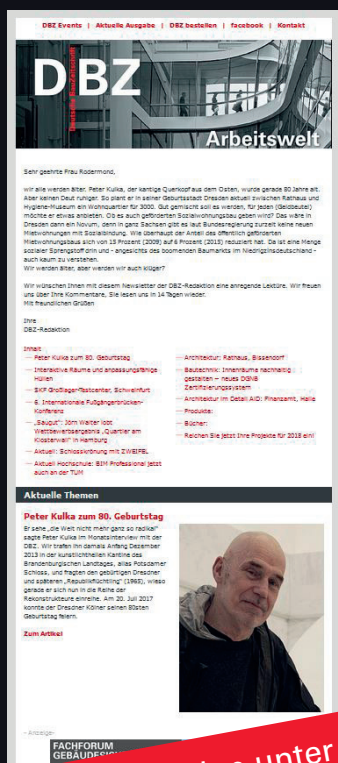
DBZ Events | Aktuelle Ausgabe | DBZ bestellen | facebook | Kontakt

DBZ Deutsche Bauzeitschrift

Arbeitswelt

Sehr geehrte Frau Rödermond,

wir alle werden älter, Peter Kulka, der kantige Querkopf aus dem Osten, wurde gerade 80 Jahre alt. Aber keinen Deut ruhiger. So plant er in seiner Geburtsstadt Dresden aktuell zwischen Rathaus und Hygiene-Museum ein Wohnquartier für 3000. Gut gemischt soll es werden, für jeden (Geldbeutel) möchte er etwas anbieten. Ob es auch geförderten Sozialwohnungsbau geben wird? Das wäre in Dresden dann ein Novum, denn in ganz Sachsen gibt es laut Bundesregierung zurzeit keine neuen Mietwohnungen mit Sozialbindung. Wie überhaupt der Anteil des öffentlich geförderten Mietwohnungsbaus sich von 15 Prozent (2009) auf 6 Prozent (2015) reduziert hat. Da ist eine Menge sozialer Sprengstoff drin und - angesichts des boomenden Baumarkts im Niedriglohndeutschland - auch kaum zu verstehen.
Wir werden älter, aber werden wir auch klüger?

Wir wünschen Ihnen mit diesem Newsletter der DBZ-Redaktion eine anregende Lektüre. Wir freuen uns über Ihre Kommentare. Sie lesen uns in 14 Tagen wieder.
Mit freundlichen Grüßen

Ihre
DBZ-Redaktion

Inhalt
– Peter Kulka zum 80. Geburtstag
– Interaktive Räume und anpassungsfähige Hüllen
– SKF Großlager-Testcenter, Schweinfurt
– 6. Internationale Fußgängerbrücken-Konferenz
– „Saugut": Jörn Walter lobt Wettbewerbsergebnis „Quartier am Klosterwall" in Hamburg
– Aktuell: Schlosskrönung mit ZWEIFEL
– Aktuell Hochschule: BIM Professional jetzt auch an der TUM
– Architektur: Rathaus, Bissendorf
– Bautechnik: Innenräume nachhaltig gestalten – neues DGNB Zertifizierungssystem
– Architektur im Detail AID: Finanzamt, Halle
– Produkte:
– Bücher:
– Reichen Sie jetzt Ihre Projekte für 2018 ein!

Aktuelle Themen

Peter Kulka zum 80. Geburtstag

Er sehe „die Welt nicht mehr ganz so radikal" sagte Peter Kulka im Monatsinterview mit der DBZ. Wir trafen ihn damals Anfang Dezember 2013 in der kunstlichtheilen Kantine des Brandenburgischen Landtages, alias Potsdamer Schloss, und fragten den gebürtigen Dresdner und späteren „Republikflüchtling" (1965), wieso gerade er sich nun in die Reihe der Rekonstrukteure einreihe. Am 20. Juli 2017 konnte der Dresdner Kölner seinen 80sten Geburtstag feiern.

Zum Artikel

- Anzeige -

FACHFORUM GEBÄUDESI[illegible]

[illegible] unter